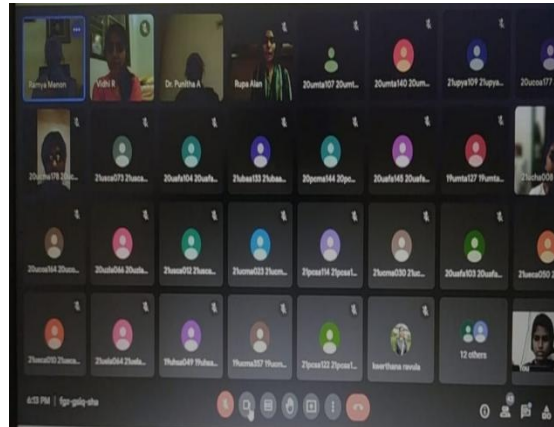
Ramya Menon
Vidhi R
Dr. Punitha A
Rupa Alan
20umta107 20umt...
20umta140 20um...
21upya109 21upya...
20ucoa177
20ucha178 20c...
21usca073 21usca...
20ufa104 20ufa...
21ubaa133 21ubaa...
20pcma144 20pc...
20ufa145 20ufa...
19uma127 19uma...
21ucha008
20ucoa164 20um...
20ufa066 20ufa...
21usca012 21usca...
21ucma023 21ucm...
21pcsa112 21pcsa1...
21ucma030 21uc...
20ufa103 20ufa...
21usca050 2...
21usca010 21usca...
21ufa064 21ufa...
19ubsa049 19ubsa...
19ucma357 19ucm...
21pcsa122 21pcsa1...
keerthana ravula
12 others
You
6:13 PM | fgo-gsiq-sha